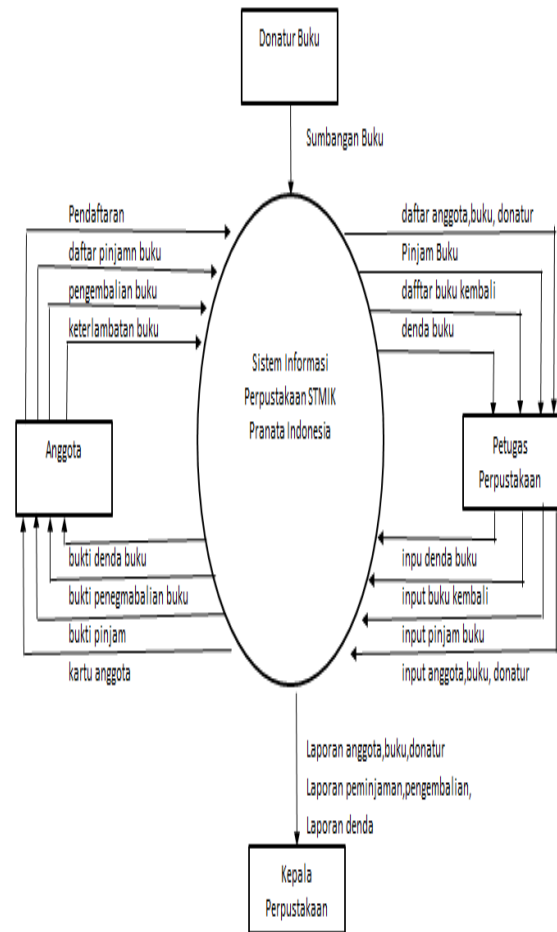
Donatur Buku

Sumbangan Buku

Pendaftaran

daftar pinjamn buku

pengembalian buku

keterlambatan buku

daftar anggota,buku, donatur

Pinjam Buku

dafftar buku kembali

denda buku

Sistem Informasi Perpustakaan STMIK Pranata Indonesia

Anggota

Petugas Perpustakaan

bukti denda buku

bukti penegmabalian buku

bukti pinjam

kartu anggota

inpu denda buku

input buku kembali

input pinjam buku

input anggota,buku, donatur

Laporan anggota,buku,donatur

Laporan peminjaman,pengembalian,

Laporan denda

Kepala Perpustakaan